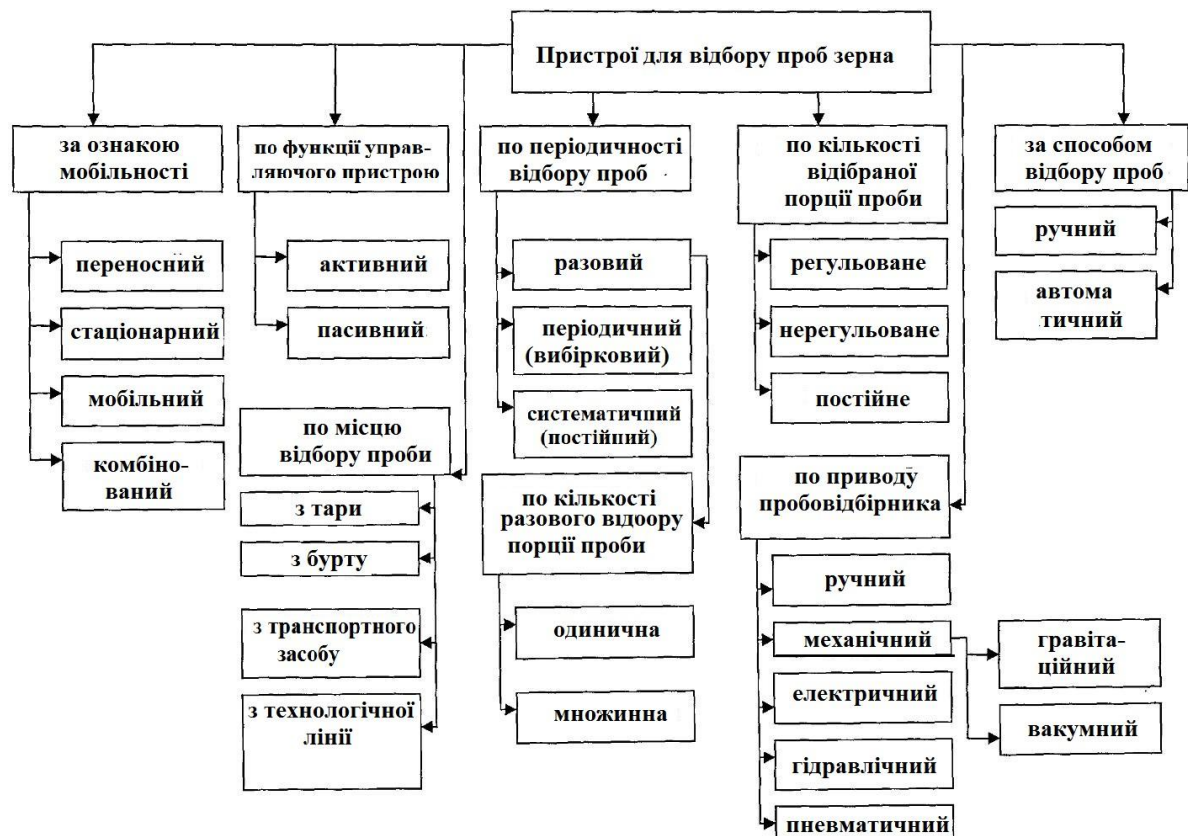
Пристрої для відбору проб зерна

за ознакою мобільності

переносний

стаціонарний

мобільний

комбінований

по функції управляючого пристрою

активний

пасивний

по місцю відбору проби

з тари

з бурту

з транспортного засобу

з технологічної лінії

по періодичності відбору проб

разовий

періодичний (вибірковий)

систематичний (постійний)

по кількості разового відоору порції проби

одинична

множинна

по кількості відібраної порції проби

регульоване

нерегульоване

постійне

по приводу пробовідбірника

ручний

механічний

гравітаційний

вакумний

електричний

гідравлічний

пневматичний

за способом відбору проб

ручний

автоматичний